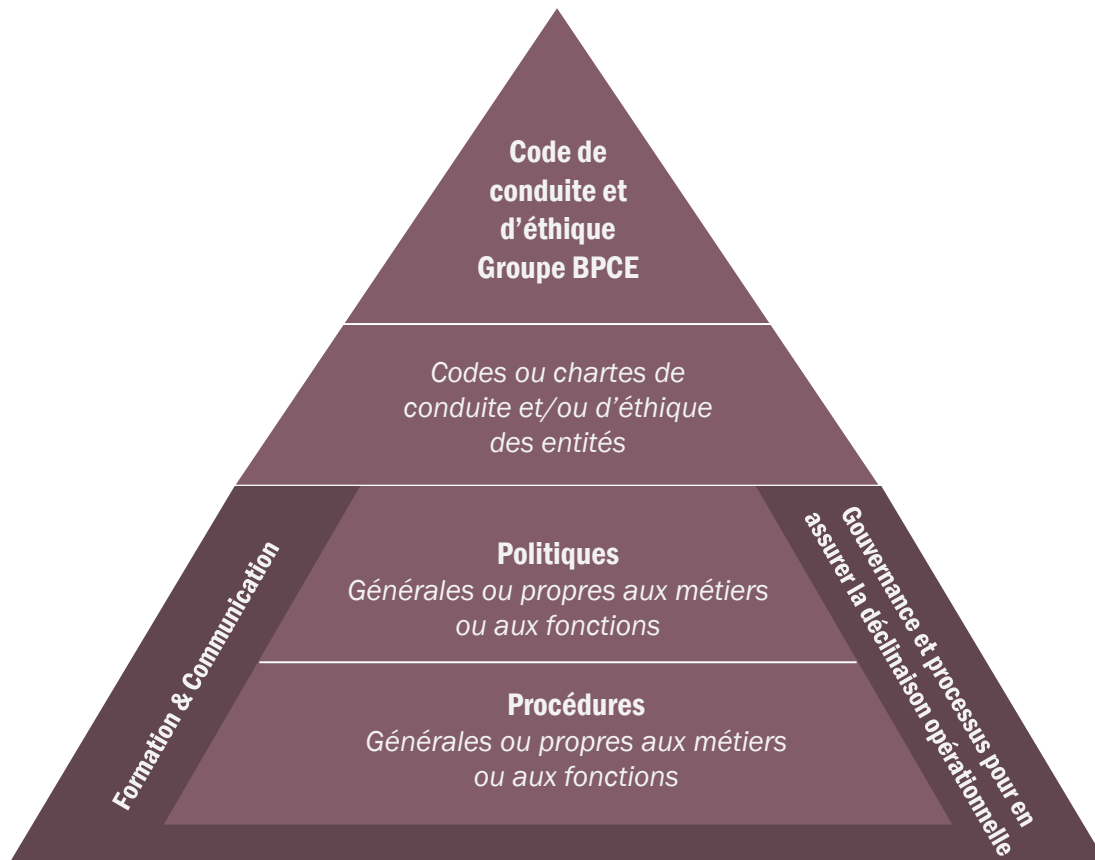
Code de conduite et d'éthique Groupe BPCE

Codes ou chartes de conduite et/ou d'éthique des entités

Formation & Communication

Politiques
Générales ou propres aux métiers ou aux fonctions

Procédures
Générales ou propres aux métiers ou aux fonctions

Gouvernance et processus pour en assurer la déclinaison opérationnelle